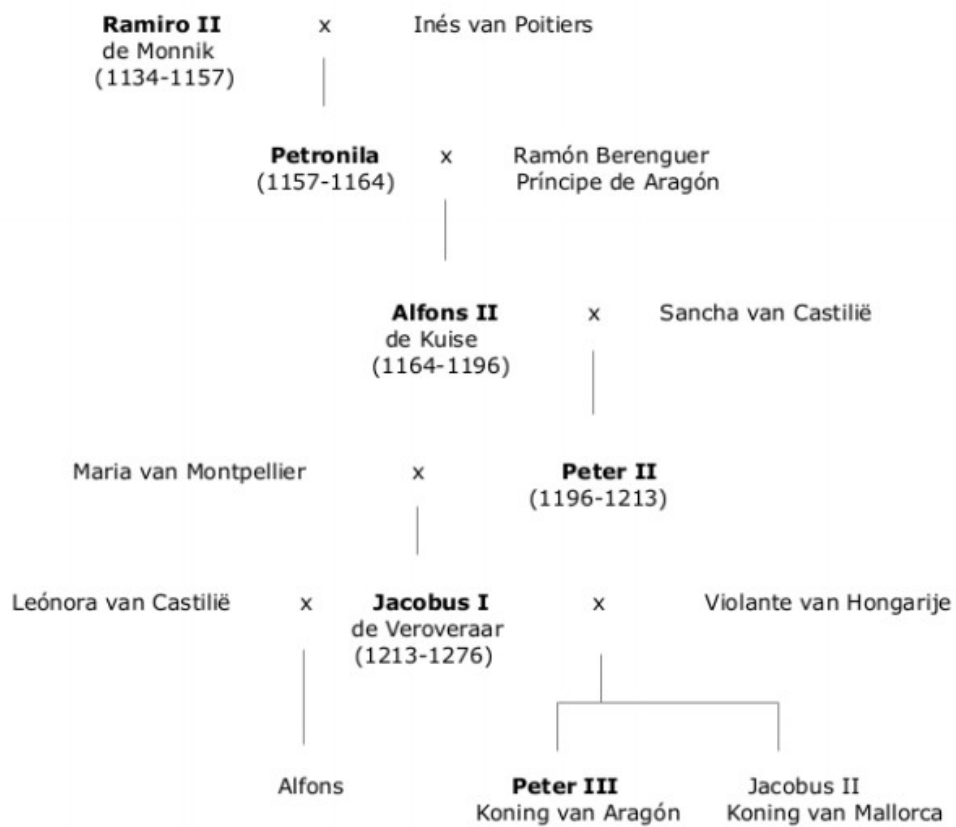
**Ramiro II** de Monnik (1134-1157) x Inés van Poitiers

**Petronila** (1157-1164) x Ramón Berenguer Príncipe de Aragón

**Alfons II** de Kuise (1164-1196) x Sancha van Castilië

Maria van Montpellier x **Peter II** (1196-1213)

Leónora van Castilië x **Jacobus I** de Veroveraar (1213-1276) x Violante van Hongarije

Alfons

**Peter III** Koning van Aragón

Jacobus II Koning van Mallorca